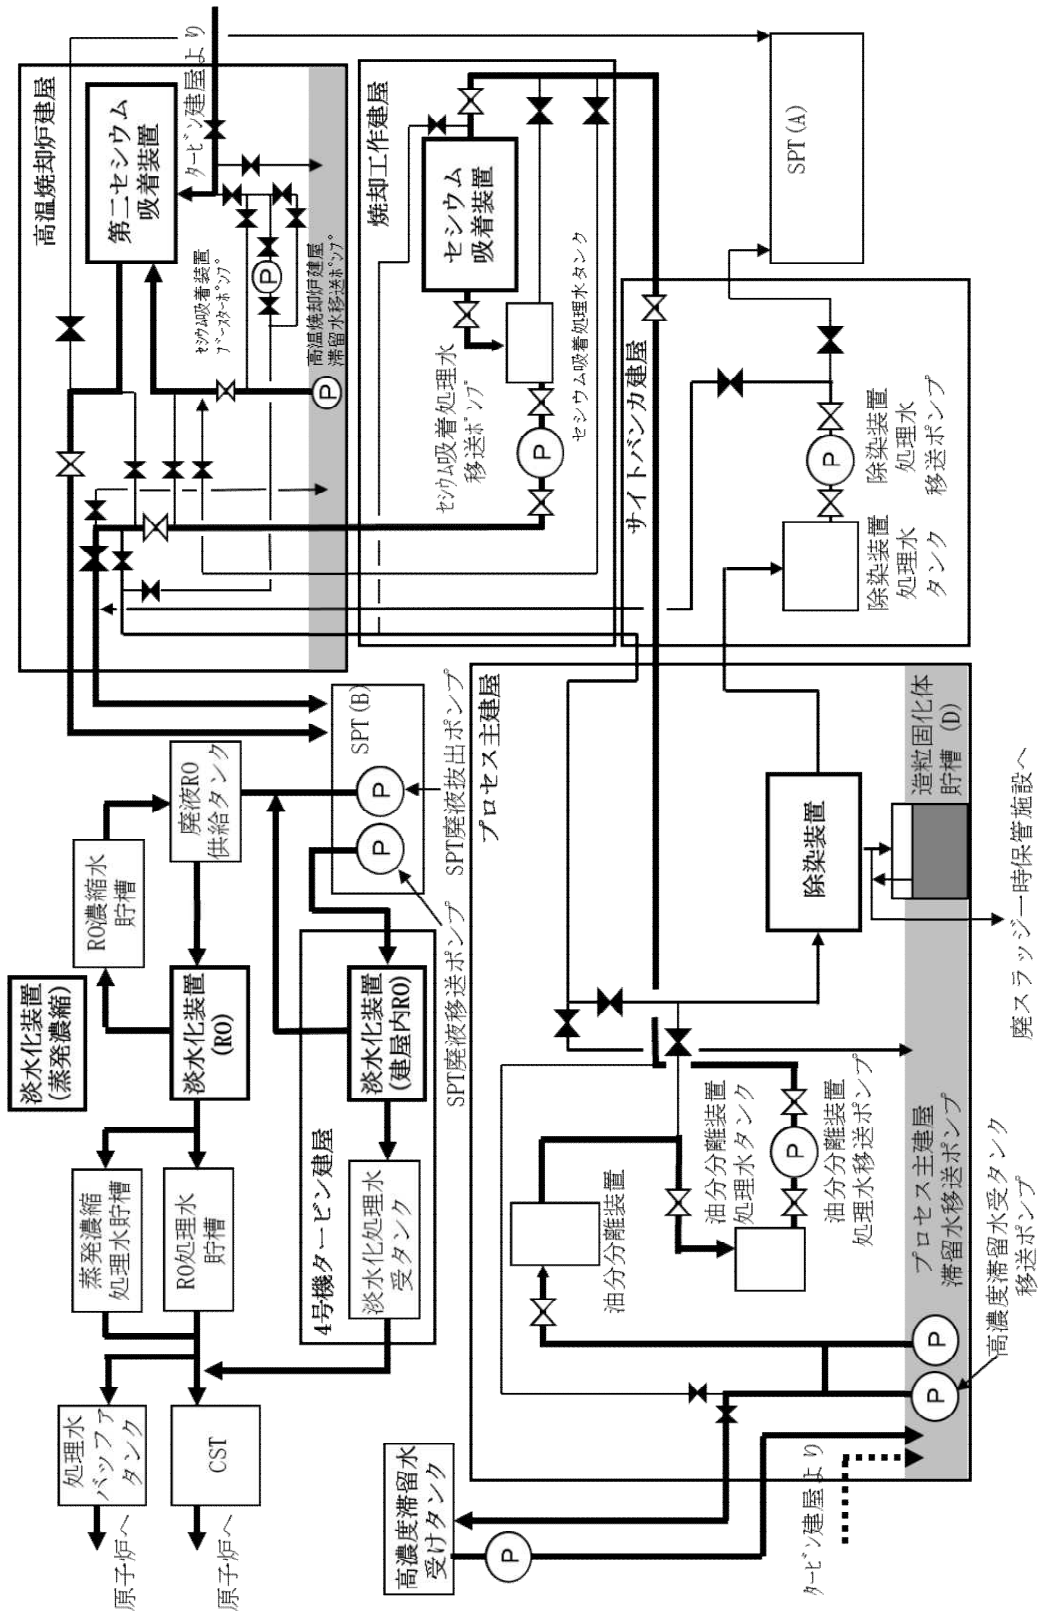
タービン建屋より

高温焼却炉建屋

第二セシウム吸着装置

セシウム吸着装置ブースターポンプ

高温焼却炉建屋滞留水移送ポンプ

P

焼却工作建屋

セシウム吸着装置

セシウム吸着処理水タンク

セシウム吸着処理水移送ポンプ

P

SPT (A)

サイトバンカ建屋

除染装置処理水移送ポンプ

P

除染装置処理水タンク

SPT (B)

P

P

SPT廃液抜出ポンプ

SPT廃液移送ポンプ

プロセス主建屋

除染装置

造粒固化体貯槽 (D)

廃スラッジ一時保管施設へ

淡水化装置(蒸発濃縮)

RO濃縮水貯槽

廃液RO供給タンク

淡水化装置(RO)

蒸発濃縮処理水貯槽

RO処理水貯槽

4号機タービン建屋

淡水化装置(建屋内RO)

淡水化処理水受タンク

油分分離装置

油分分離装置処理水タンク

P

油分分離装置処理水移送ポンプ

プロセス主建屋滞留水移送ポンプ

P

P

高濃度滞留水受タンク移送ポンプ

処理水バッファタンク

CST

原子炉へ

原子炉へ

高濃度滞留水受けタンク

P

タービン建屋より